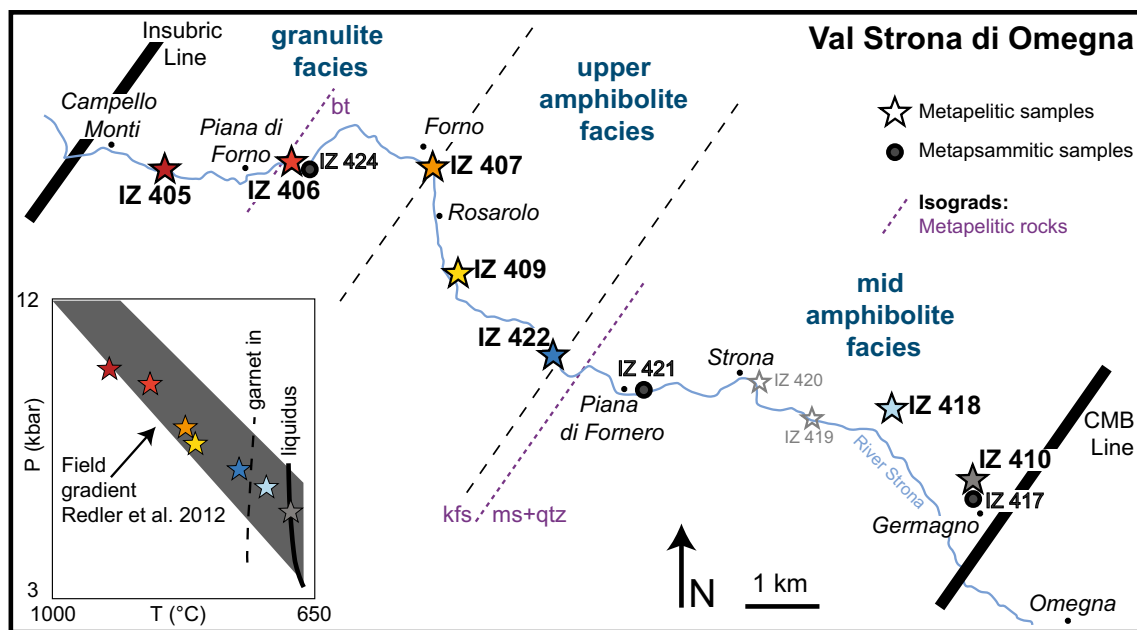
Val Strona di Omegna

Insubric Line

granulite facies

upper amphibolite facies

mid amphibolite facies

bt

Campello Monti

Piana di Forno

Forno

Rosarolo

IZ 405

IZ 406

IZ 424

IZ 407

IZ 409

IZ 422

IZ 421

Piana di Fornero

Strona

IZ 420

IZ 419

IZ 418

River Strona

IZ 410

IZ 417

Germagno

CMB Line

Omegna

Metapelitic samples

Metapsammitic samples

Isograds:
Metapelitic rocks

kfs

ms+qtz

N

1 km

12

3

P (kbar)

1000

T (°C)

650

garnet in

liquidus

Field gradient Redler et al. 2012